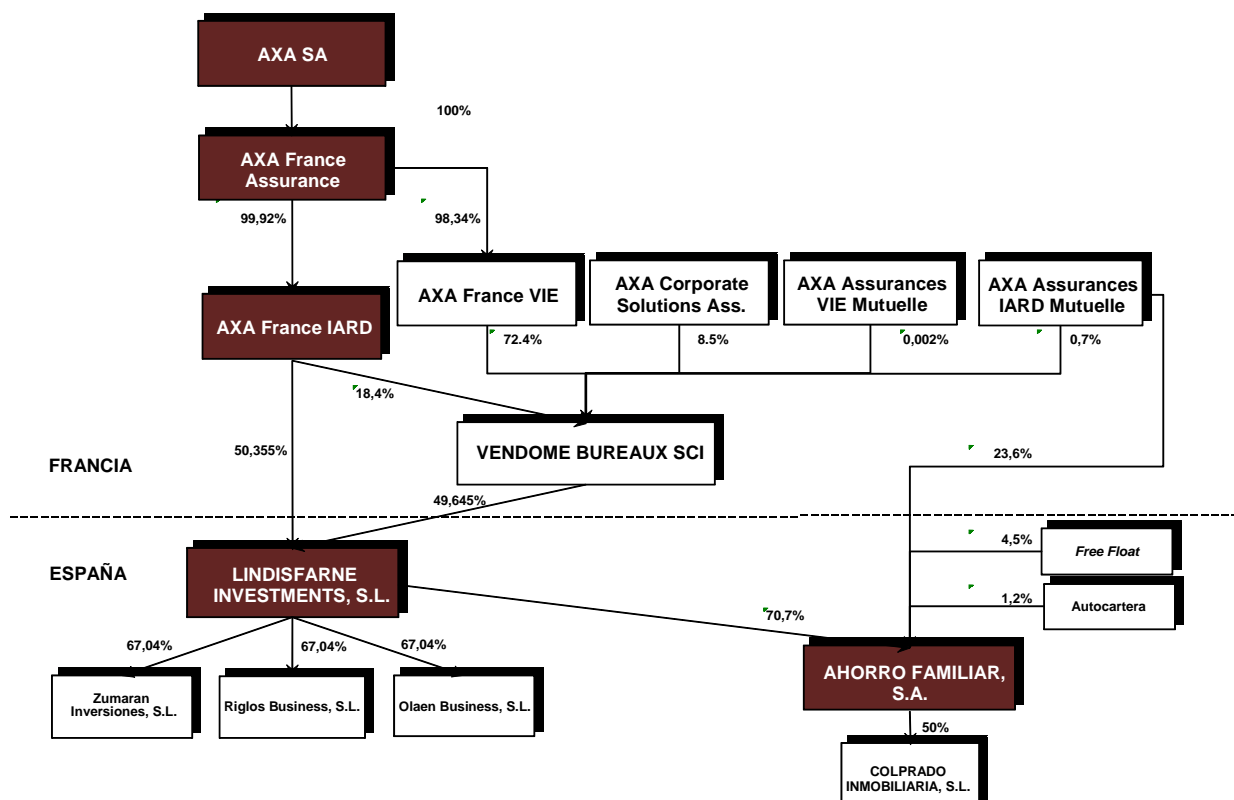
AXA SA

100%

AXA France Assurance

99,92%

98,34%

AXA France IARD

AXA France VIE

AXA Corporate Solutions Ass.

AXA Assurances VIE Mutuelle

AXA Assurances IARD Mutuelle

72.4%

8.5%

0,002%

0,7%

18,4%

VENDOME BUREAUX SCI

23,6%

FRANCIA

50,355%

49,645%

ESPAÑA

LINDISFARNE INVESTMENTS, S.L.

4,5%

Free Float

1,2%

Autocartera

70,7%

67,04%

67,04%

67,04%

Zumaran Inversiones, S.L.

Riglos Business, S.L.

Olaen Business, S.L.

AHORRO FAMILIAR, S.A.

50%

COLPRADO INMOBILIARIA, S.L.